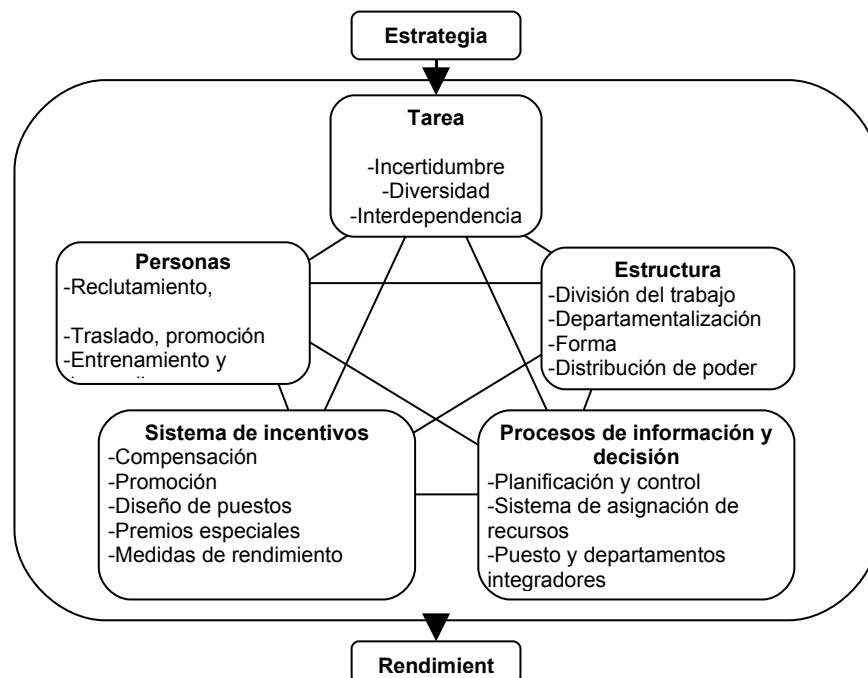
Estrategia

Tarea

-Incertidumbre
-Diversidad
-Interdependencia

Personas
-Reclutamiento,

-Traslado, promoción
-Entrenamiento y
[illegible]

Estructura
-División del trabajo
-Departamentalización
-Forma
-Distribución de poder

Sistema de incentivos
-Compensación
-Promoción
-Diseño de puestos
-Premios especiales
-Medidas de rendimiento

Procesos de información y decisión
-Planificación y control
-Sistema de asignación de recursos
-Puesto y departamentos integradores

Rendimient